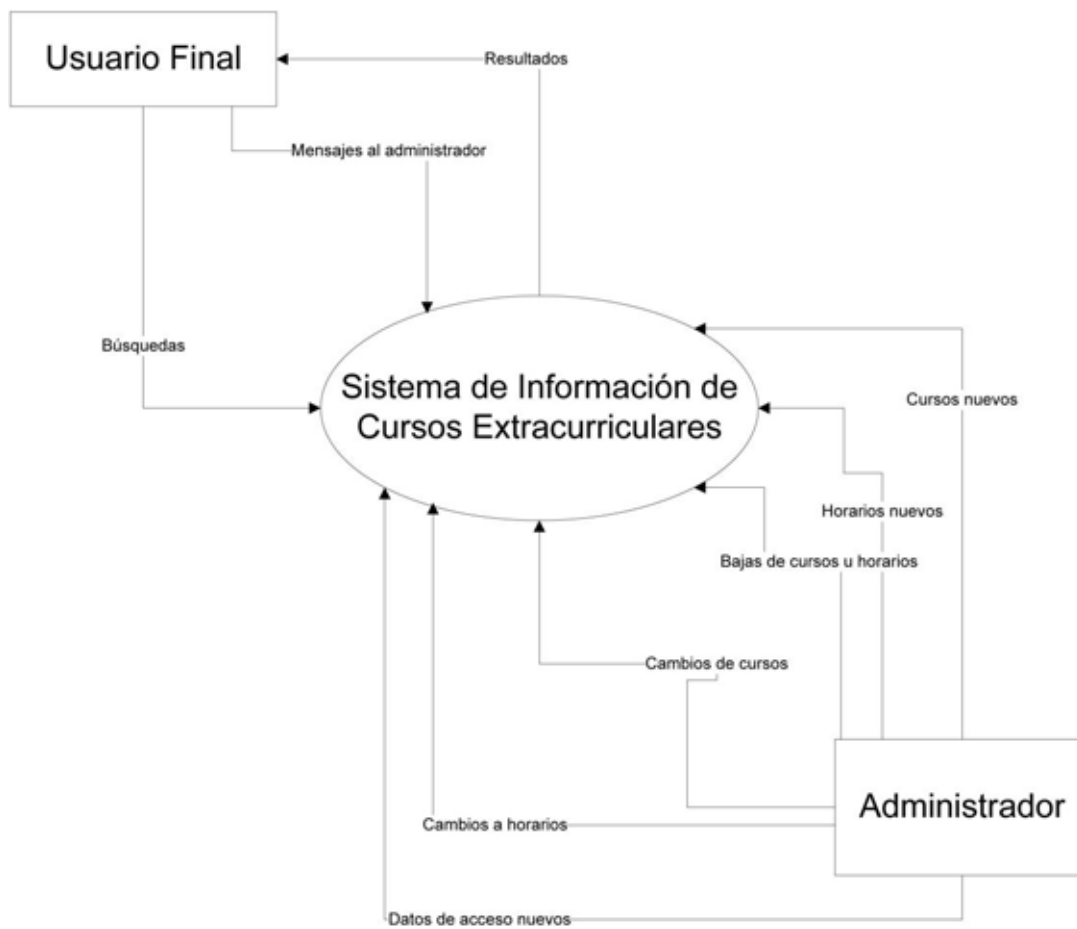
Usuario Final

Resultados

Mensajes al administrador

Búsquedas

Sistema de Información de Cursos Extracurriculares

Cursos nuevos

Horarios nuevos

Bajas de cursos u horarios

Cambios de cursos

Administrador

Cambios a horarios

Datos de acceso nuevos